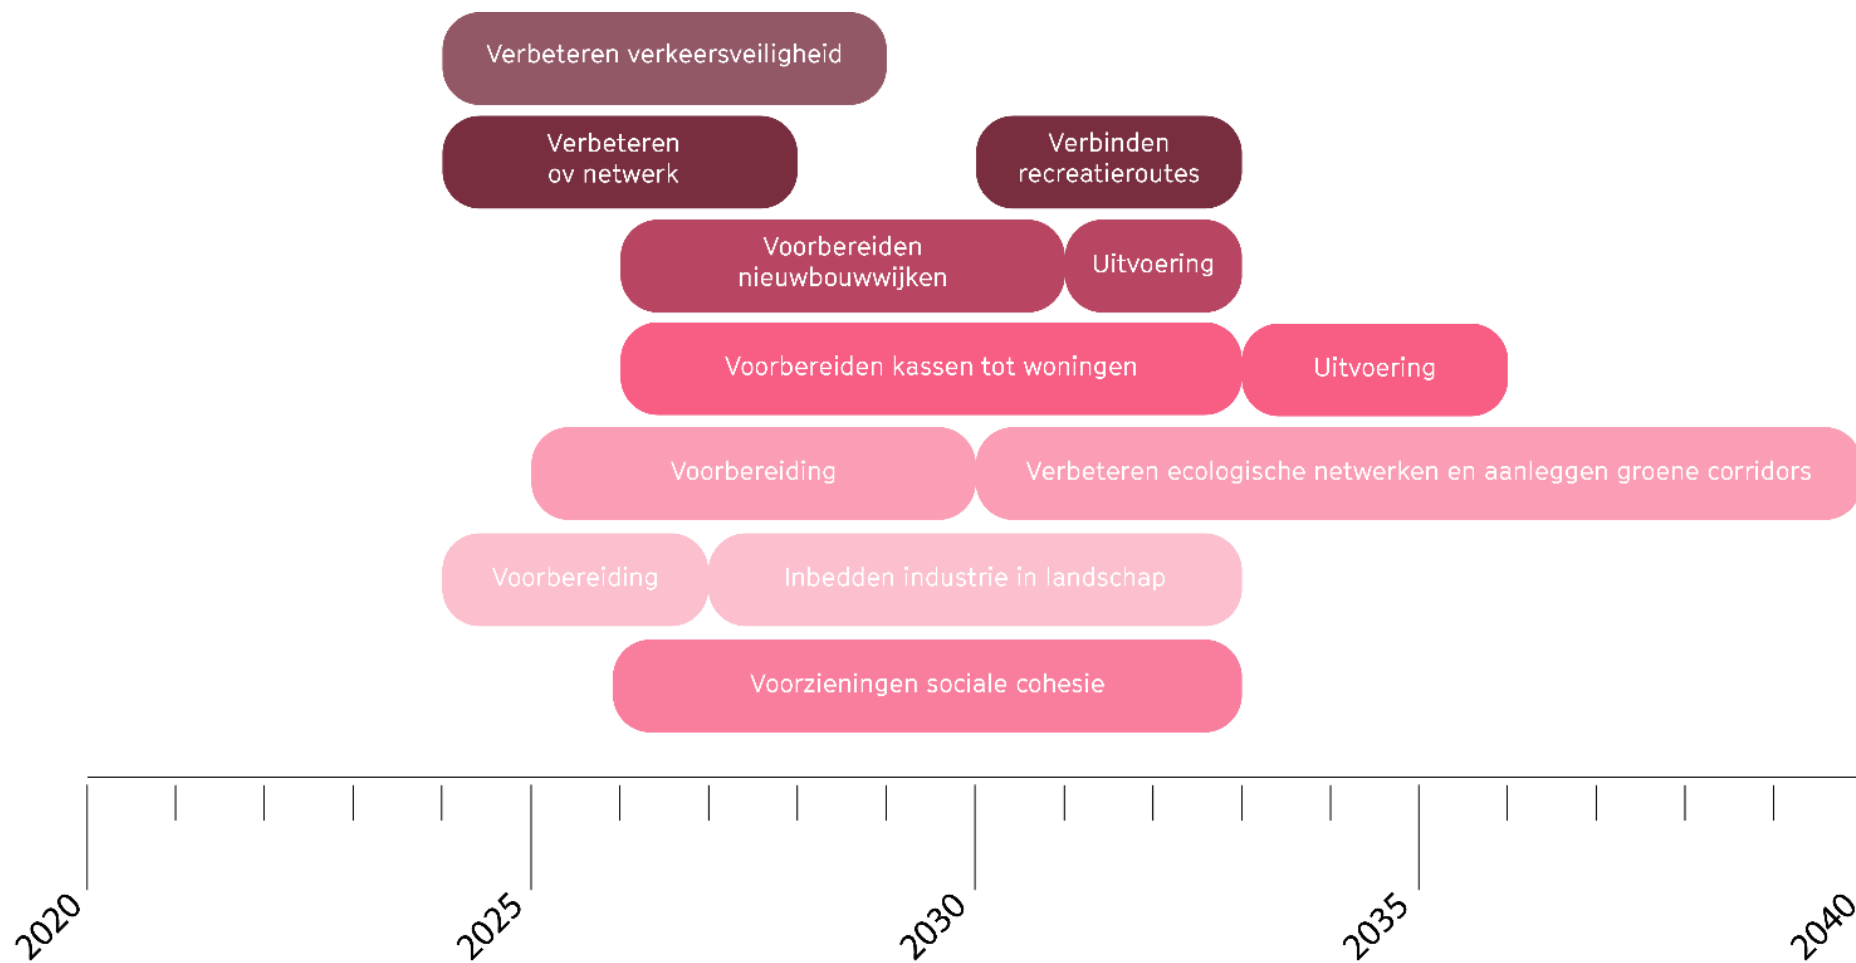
Verbeteren verkeersveiligheid

Verbeteren ov netwerk

Verbinden recreatieroutes

Voorbereiden nieuwbouwwijken

Uitvoering

Voorbereiden kassen tot woningen

Uitvoering

Voorbereiding

Verbeteren ecologische netwerken en aanleggen groene corridors

Voorbereiding

Inbedden industrie in landschap

Voorzieningen sociale cohesie

2020

2025

2030

2035

2040